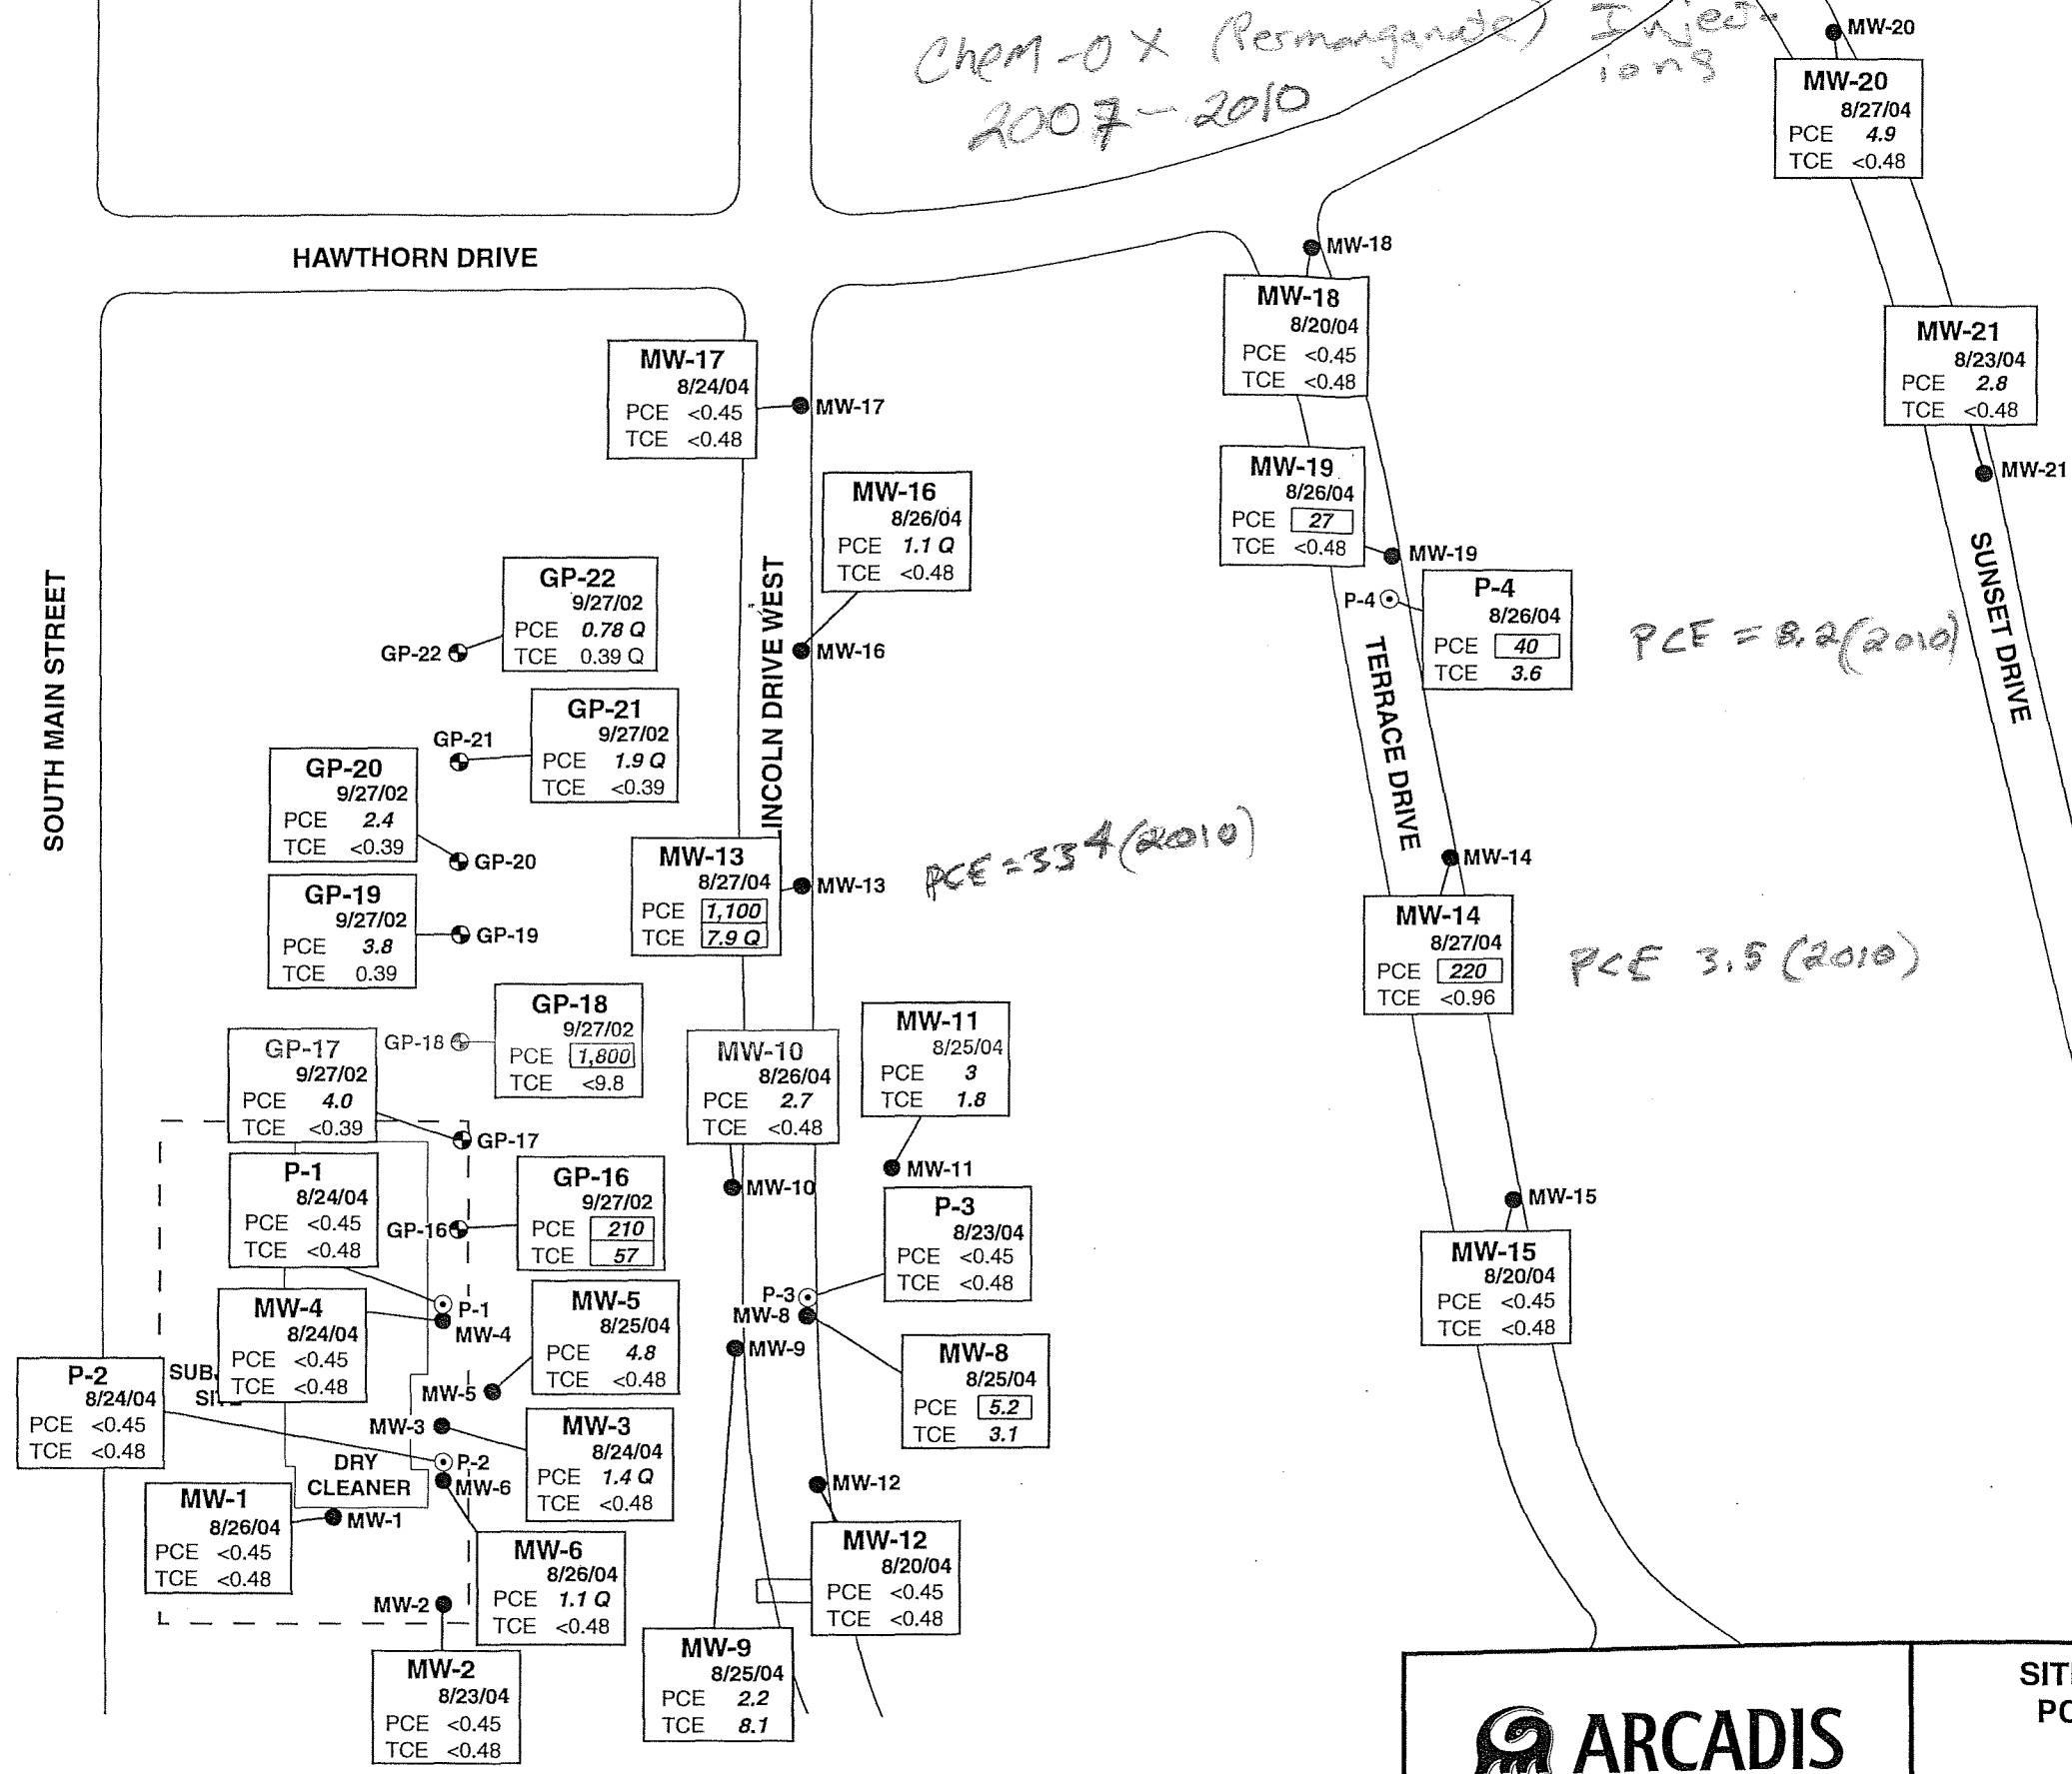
Chem-Ox (Permanganate) Injections 2007-2010

MW-20
MW-20 8/27/04 PCE 4.9 TCE <0.48

HAWTHORN DRIVE

MW-18
MW-18 8/20/04 PCE <0.45 TCE <0.48

MW-21 8/23/04 PCE 2.8 TCE <0.48
MW-21

MW-17 8/24/04 PCE <0.45 TCE <0.48
MW-17

MW-16 8/26/04 PCE 1.1 Q TCE <0.48
MW-16

MW-19 8/26/04 PCE 27 TCE <0.48
MW-19

P-4
P-4 8/26/04 PCE 40 TCE 3.6

PCE = 8.2 (2010)

SUNSET DRIVE

SOUTH MAIN STREET

GP-22 9/27/02 PCE 0.78 Q TCE 0.39 Q
GP-22

GP-21
GP-21 9/27/02 PCE 1.9 Q TCE <0.39

LINCOLN DRIVE WEST

TERRACE DRIVE

GP-20 9/27/02 PCE 2.4 TCE <0.39
GP-20

MW-13 8/27/04 PCE 1,100 TCE 7.9 Q
MW-13

PCE = 334 (2010)

MW-14
MW-14 8/27/04 PCE 220 TCE <0.96

PCE 3.5 (2010)

GP-19 9/27/02 PCE 3.8 TCE 0.39
GP-19

GP-18 9/27/02 PCE 1,800 TCE <9.8
GP-18

GP-17 9/27/02 PCE 4.0 TCE <0.39
GP-17

MW-10 8/26/04 PCE 2.7 TCE <0.48
MW-10

MW-11 8/25/04 PCE 3 TCE 1.8
MW-11

P-1 8/24/04 PCE <0.45 TCE <0.48

GP-16
GP-16 9/27/02 PCE 210 TCE 57

MW-15
MW-15 8/20/04 PCE <0.45 TCE <0.48

P-3 8/23/04 PCE <0.45 TCE <0.48
P-3
MW-8
MW-9

MW-4 8/24/04 PCE <0.45 TCE <0.48
P-1
MW-4

MW-5 8/25/04 PCE 4.8 TCE <0.48
MW-5

MW-8 8/25/04 PCE 5.2 TCE 3.1

P-2 8/24/04 PCE <0.45 TCE <0.48

SUB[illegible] SI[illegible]

MW-3
MW-3 8/24/04 PCE 1.4 Q TCE <0.48

P-2
MW-6
DRY CLEANER

MW-12

MW-1 8/26/04 PCE <0.45 TCE <0.48
MW-1

MW-6 8/26/04 PCE 1.1 Q TCE <0.48

MW-12 8/20/04 PCE <0.45 TCE <0.48

MW-2
MW-2 8/23/04 PCE <0.45 TCE <0.48

MW-9 8/25/04 PCE 2.2 TCE 8.1

ARCADIS

SIT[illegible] PC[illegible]